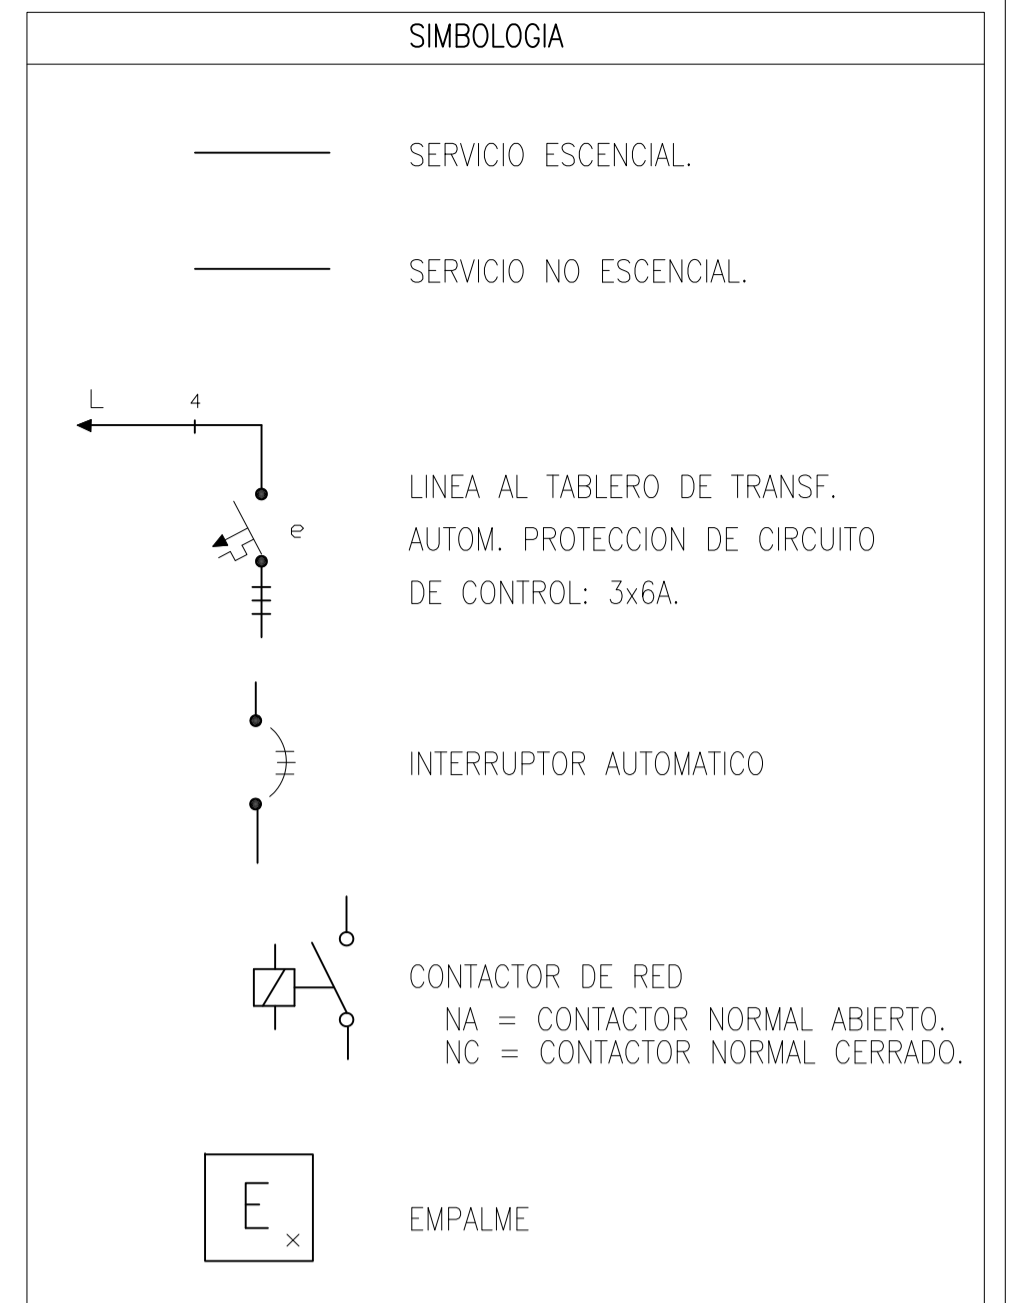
SIMBOLOGIA

SERVICIO ESCENCIAL.

SERVICIO NO ESCENCIAL.

L 4

e

LINEA AL TABLERO DE TRANSF. AUTOM. PROTECCION DE CIRCUITO DE CONTROL: 3x6A.

INTERRUPTOR AUTOMATICO

CONTACTOR DE RED
NA = CONTACTOR NORMAL ABIERTO.
NC = CONTACTOR NORMAL CERRADO.

E x

EMPALME